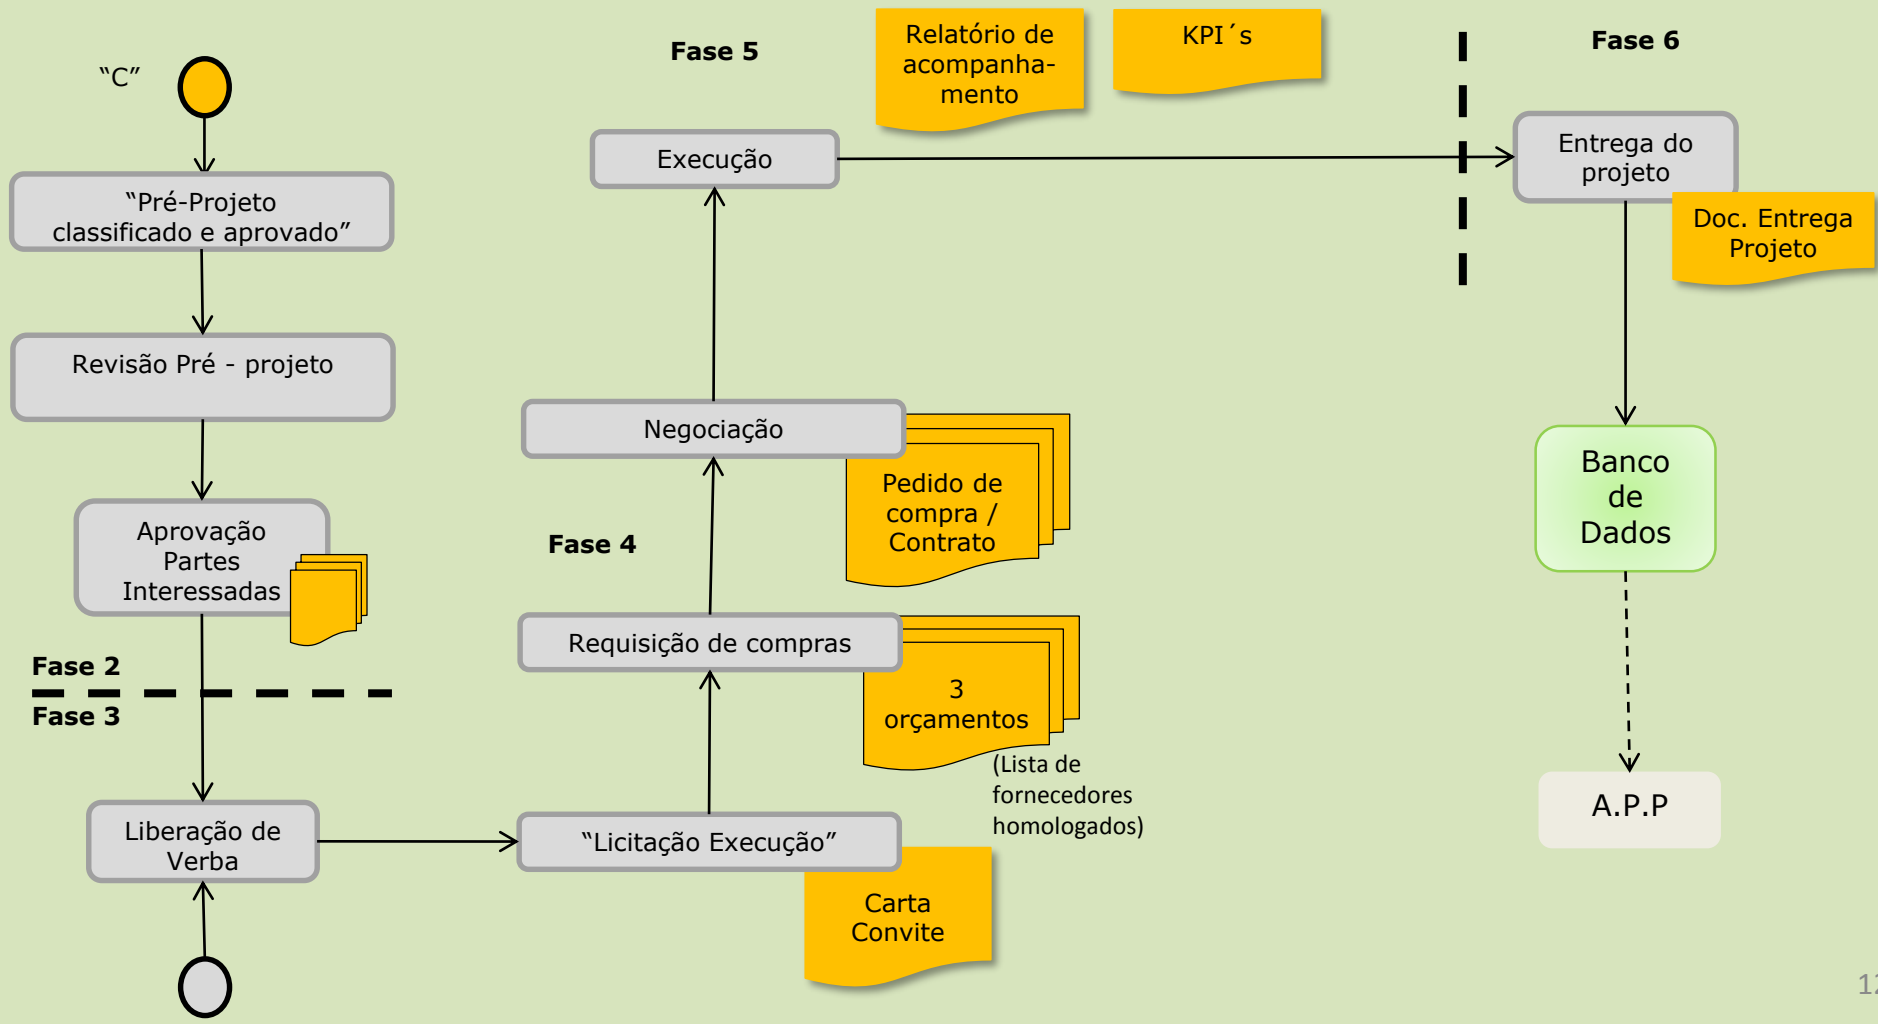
"C"

"Pré-Projeto classificado e aprovado"

Revisão Pré - projeto

Aprovação Partes Interessadas

Fase 2

Fase 3

Liberação de Verba

Fase 5

Relatório de acompanhamento

KPI´s

Execução

Negociação

Pedido de compra / Contrato

Fase 4

Requisição de compras

3 orçamentos

(Lista de fornecedores homologados)

"Licitação Execução"

Carta Convite

Fase 6

Entrega do projeto

Doc. Entrega Projeto

Banco de Dados

A.P.P

1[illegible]